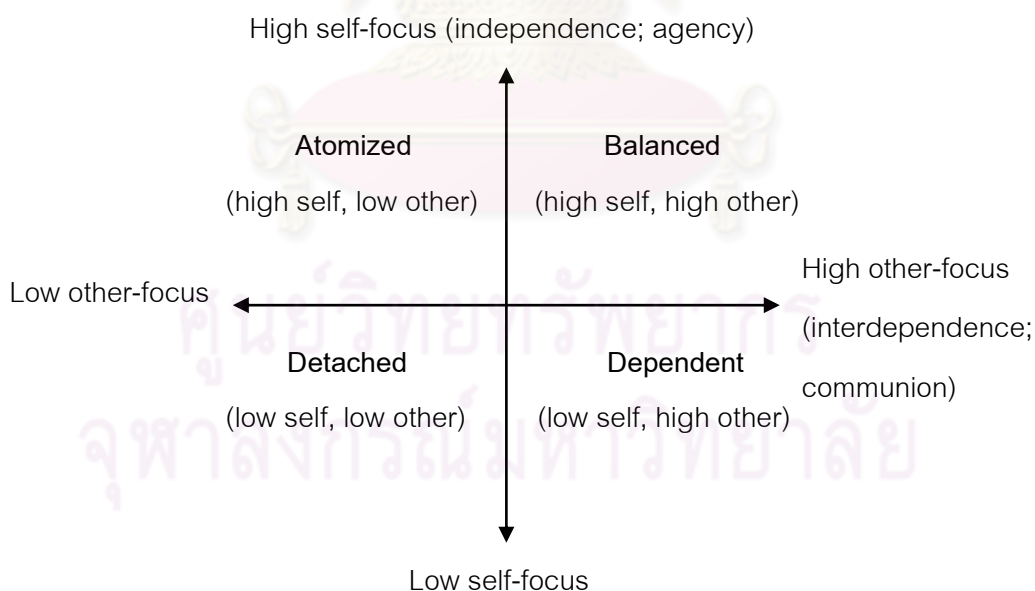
High self-focus (independence; agency)

Atomized

(high self, low other)

Balanced

(high self, high other)

Low other-focus

High other-focus (interdependence; communion)

Detached

(low self, low other)

Dependent

(low self, high other)

Low self-focus

ศูนย์วิทยทรัพยากร
จุฬาลงกรณ์มหาวิทยาลัย